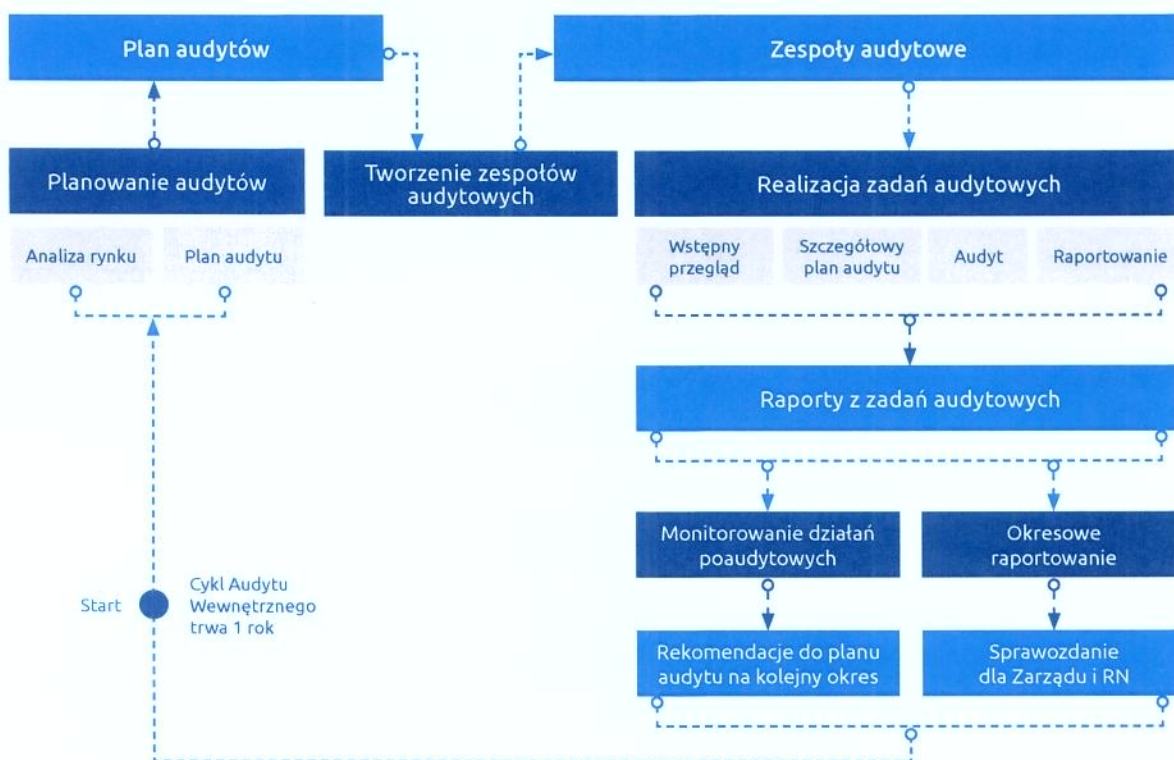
Plan audytów

Zespoły audytowe

Planowanie audytów

Tworzenie zespołów audytowych

Realizacja zadań audytowych

Analiza rynku

Plan audytu

Wstępny przegląd

Szczegółowy plan audytu

Audyt

Raportowanie

Raporty z zadań audytowych

Monitorowanie działań poaudytowych

Okresowe raportowanie

Start

Cykl Audytu Wewnętrznego trwa 1 rok

Rekomendacje do planu audytu na kolejny okres

Sprawozdanie dla Zarządu i RN